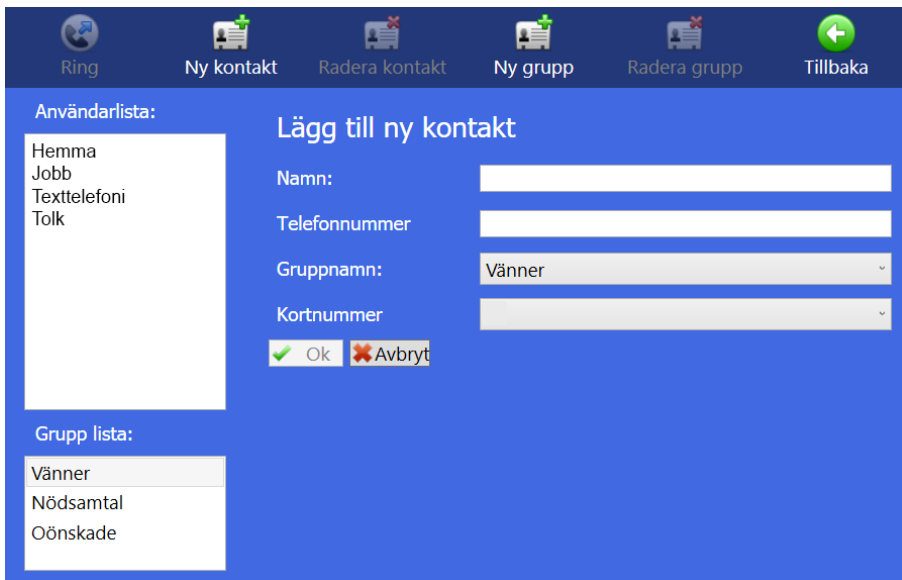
Ring Ny kontakt Radera kontakt Ny grupp Radera grupp Tillbaka

Användarlista:

Hemma
Jobb
Texttelefoni
Tolk

Grupp lista:

Vänner
Nödsamtal
Oönskade

Lägg till ny kontakt

Namn:

Telefonnummer

Gruppnamn: Vänner

Kortnummer

Ok Avbryt